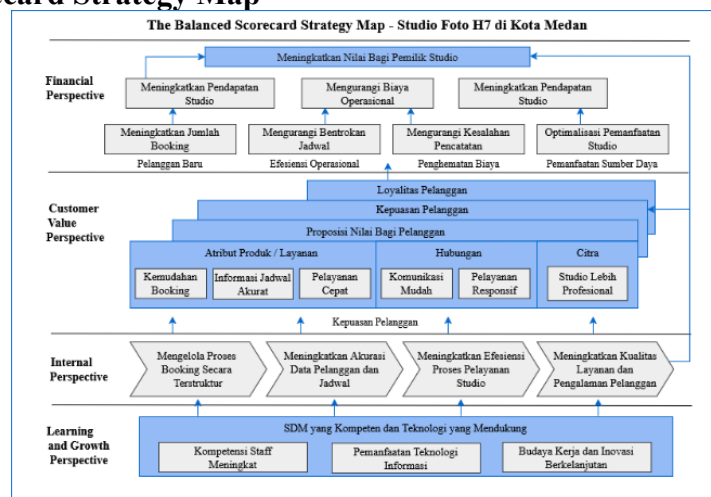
card Strategy Map

The Balanced Scorecard Strategy Map - Studio Foto H7 di Kota Medan

Meningkatkan Nilai Bagi Pemilik Studio

Financial Perspective

Meningkatkan Pendapatan Studio

Mengurangi Biaya Operasional

Meningkatkan Pendapatan Studio

Meningkatkan Jumlah Booking

Mengurangi Bentrokan Jadwal

Mengurangi Kesalahan Pencatatan

Optimalisasi Pemanfaatan Studio

Pelanggan Baru

Efesiensi Operasional

Penghematan Biaya

Pemanfaatan Sumber Daya

Customer Value Perspective

Loyalitas Pelanggan

Kepuasan Pelanggan

Proposisi Nilai Bagi Pelanggan

Atribut Produk / Layanan

Hubungan

Citra

Kemudahan Booking

Informasi Jadwal Akurat

Pelayanan Cepat

Komunikasi Mudah

Pelayanan Responsif

Studio Lebih Profesional

Kepuasan Pelanggan

Internal Perspective

Mengelola Proses Booking Secara Terstruktur

Meningkatkan Akurasi Data Pelanggan dan Jadwal

Meningkatkan Efesiensi Proses Pelayanan Studio

Meningkatkan Kualitas Layanan dan Pengalaman Pelanggan

Learning and Growth Perspective

SDM yang Kompeten dan Teknologi yang Mendukung

Kompetensi Staff Meningkat

Pemanfaatan Teknologi Informasi

Budaya Kerja dan Inovasi Berkelanjutan